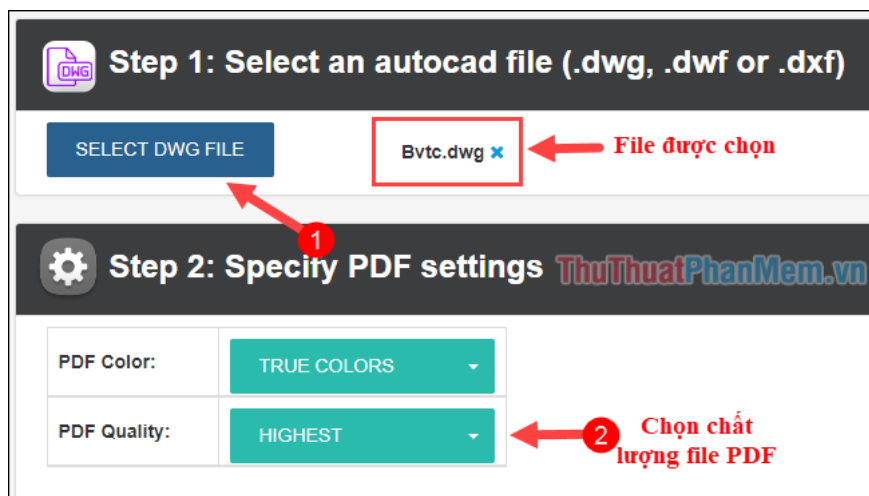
DWG

Step 1: Select an autocad file (.dwg, .dwf or .dxf)

SELECT DWG FILE

Bvtc.dwg ✖

File được chọn

1

Step 2: Specify PDF settings

ThuThuatPhanMem.vn

| PDF Color: | TRUE COLORS |
|---|---|
| PDF Quality: | HIGHEST |

2

Chọn chất lượng file PDF